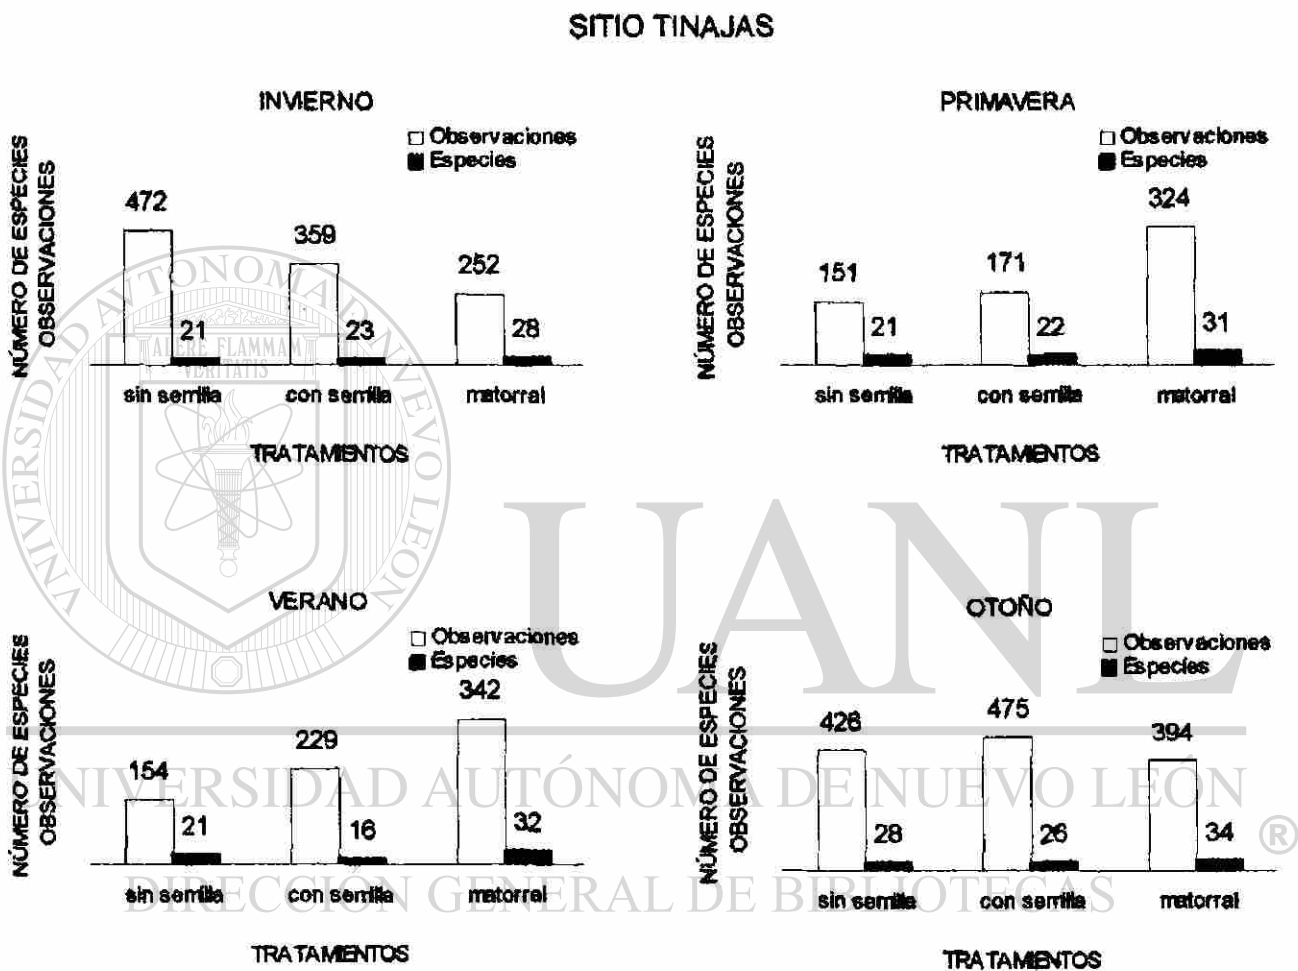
SITIO TINAJAS

INVIERNO

Observaciones
Especies

NÚMERO DE ESPECIES OBSERVACIONES

472 21 359 23 252 28

sin semilla con semilla matorral

TRATAMIENTOS

PRIMAVERA

Observaciones
Especies

NÚMERO DE ESPECIES OBSERVACIONES

151 21 171 22 324 31

sin semilla con semilla matorral

TRATAMIENTOS

VERANO

Observaciones
Especies

NÚMERO DE ESPECIES OBSERVACIONES

154 21 229 16 342 32

sin semilla con semilla matorral

TRATAMIENTOS

OTOÑO

Observaciones
Especies

NÚMERO DE ESPECIES OBSERVACIONES

426 28 475 26 394 34

sin semilla con semilla matorral

TRATAMIENTOS

UNIVERSIDAD AUTÓNOMA DE NUEVO LEÓN
ALERE FLAMMAM VERITATIS
UANL
UNIVERSIDAD AUTÓNOMA DE NUEVO LEÓN ®
DIRECCIÓN GENERAL DE BIBLIOTECAS